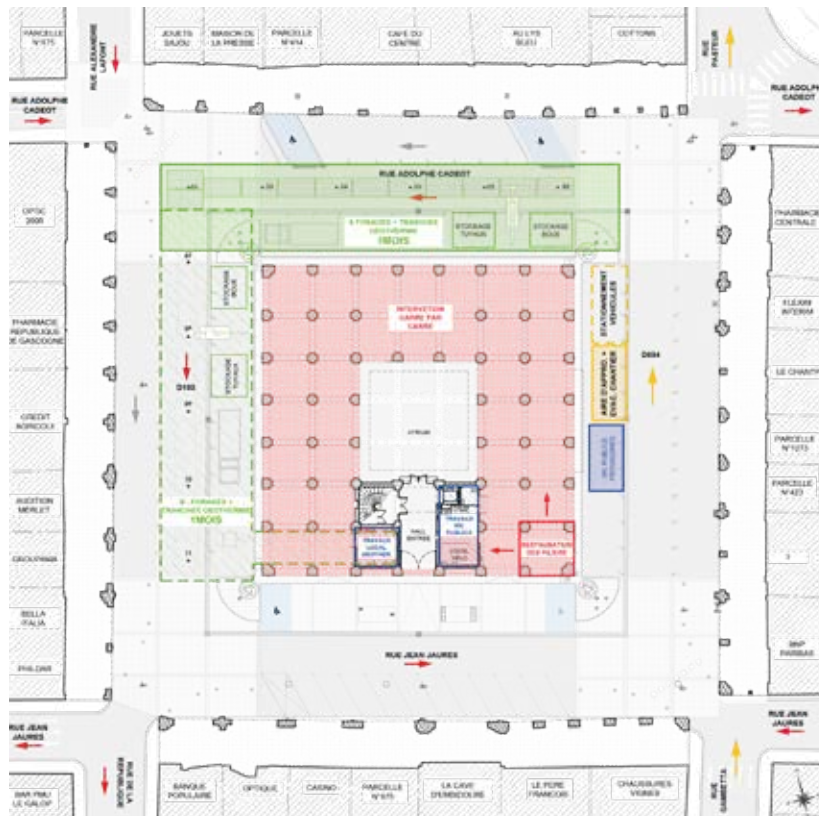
PARCELLE N°675

RUE ALEXANDRE LAFONT

JOUETS SAJOU

MAISON DE LA PRESSE

PARCELLE N°414

CAVE DU CENTRE

AU LYS BLEU

COTTONS

RUE PASTEUR

RUE ADOLPHE CADEOT

RUE ADOLPHE CADEOT

RUE ADOLPHE CADEOT

OPTIC 2000

PHARMACIE CENTRALE

8 FORAGES + TRANCHEES GEOTHERMIE 1MOIS

STOCKAGE TUYAUX

STOCKAGE BOUE

PHARMACIE REPUBLIQUE DE GASCOGNE

INTERVENTION GAINE PAR CAISSE

FLEURS INTERIM

STATIONNEMENT VEHICULES

AIRE D'APPRO & EVAC. CHANTIER

D654

LE CHANTY

D102

CREDIT AGRICOLE

ATRIUM

PARCELLE N°1073

PARCELLE N°423

AUDITION MERLET

8 FORAGES + TRANCHEES GEOTHERMIE 1MOIS

TRAVAUX LOCAL GEOTHER

HALL ENTREE

TRAVAUX WC PUBLICS

RESTAURATION DES PILIERS

GEOXPIMMA

BELLA ITALIA

BNP PARIBAS

PHILDAR

RUE JEAN JAURES

RUE JEAN JAURES

RUE JEAN JAURES

BAR PMU LE GALOP

RUE DE LA REPUBLIQUE

BANQUE POPULAIRE

OPTIQUE

CASINO

PARCELLE N°675

LA CAVE D'ARMAGNAC

LE PERE FRANCOIS

CHAUSSURES VIGNES

RUE GAMBETTA